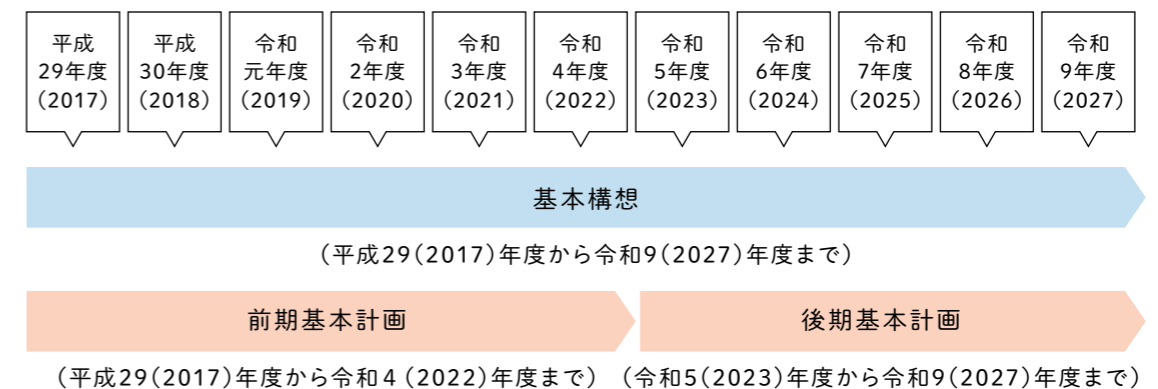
平成29年度（2017）

平成30年度（2018）

令和元年度（2019）

令和2年度（2020）

令和3年度（2021）

令和4年度（2022）

令和5年度（2023）

令和6年度（2024）

令和7年度（2025）

令和8年度（2026）

令和9年度（2027）

基本構想

（平成29（2017）年度から令和9（2027）年度まで）

前期基本計画

（平成29（2017）年度から令和４（2022）年度まで）

後期基本計画

（令和5（2023）年度から令和9（2027）年度まで）